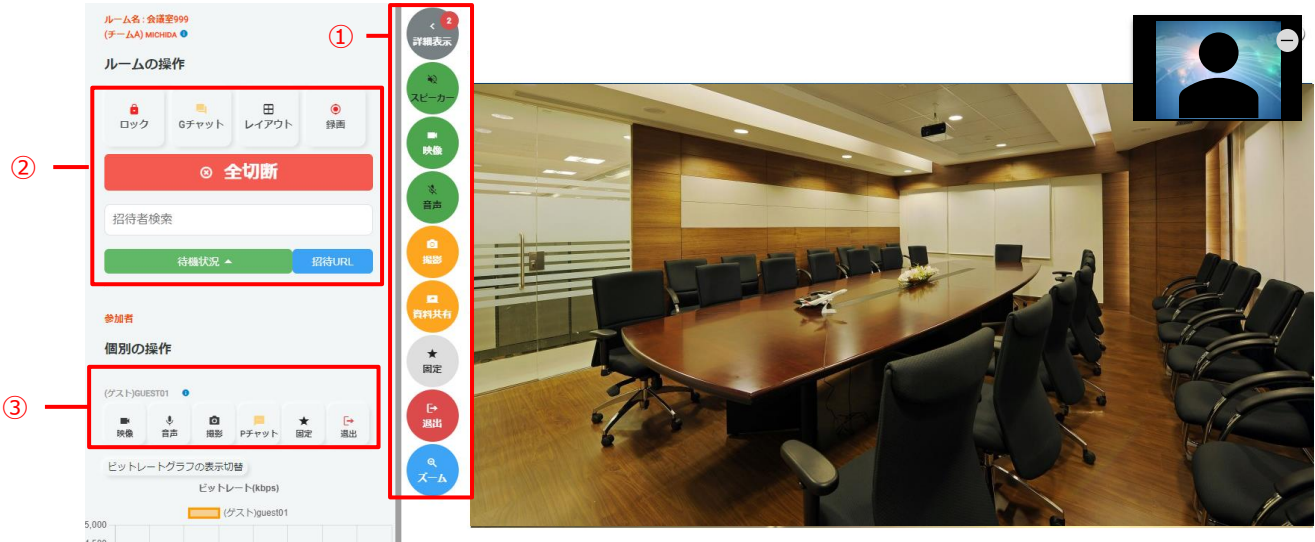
ルーム名：会議室999
(チームA) MICHIDA

ルームの操作

ロック
Gチャット
レイアウト
録画

全切断

招待者検索

待機状況
招待URL

参加者

個別の操作

(ゲスト)GUEST01

映像
音声
撮影
Pチャット
固定
退出

ビットレートグラフの表示切替

ビットレート(kbps)

(ゲスト)guest01

5,000

①
②
③

2
詳細表示
スピーカー
映像
音声
撮影
資料共有
固定
退出
ズーム